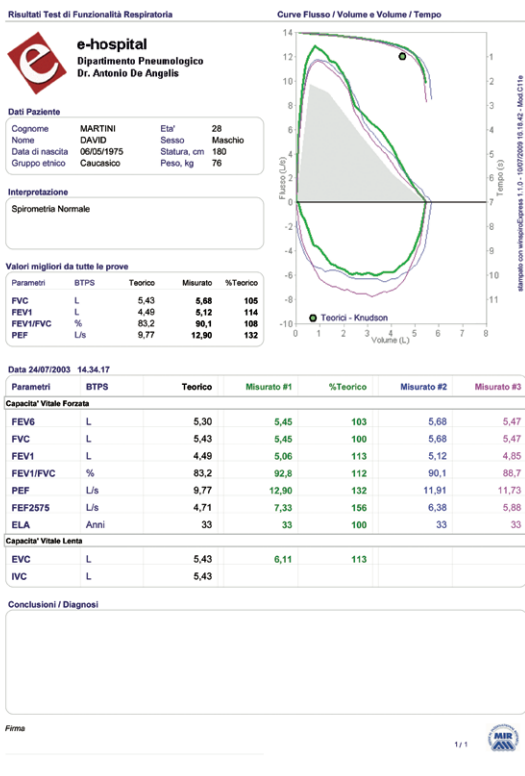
Risultati Test di Funzionalità Respiratoria

Curve Flusso / Volume e Volume / Tempo

e-hospital
Dipartimento Pneumologico
Dr. Antonio De Angelis

Dati Paziente

| | | | |
|---|---|---|---|
| Cognome | MARTINI | Eta' | 28 |
| Nome | DAVID | Sesso | Maschio |
| Data di nascita | 06/05/1975 | Statura, cm | 180 |
| Gruppo etnico | Caucasico | Peso, kg | 76 |

Interpretazione

Spirometria Normale

Valori migliori da tutte le prove

| Parametri | BTPS | Teorico | Misurato | %Teorico |
|---|---|---|---|---|
| FVC | L | 5,43 | 5,68 | 105 |
| FEV1 | L | 4,49 | 5,12 | 114 |
| FEV1/FVC | % | 83,2 | 90,1 | 108 |
| PEF | L/s | 9,77 | 12,90 | 132 |

Flusso (L/s)
14 12 10 8 6 4 2 0 -2 -4 -6 -8 -10
0 1 2 3 4 5 6 7 8
Volume (L)
Tempo (s)
1 2 3 4 5 6 7 8 9 10 11
Teorici - Knudson

stampato con winspiroExpress 1.1.0 - 10/07/2009 16.18.42 - Mod.C11e

Data 24/07/2003 14.34.17

| Parametri | BTPS | Teorico | Misurato #1 | %Teorico | Misurato #2 | Misurato #3 |
|---|---|---|---|---|---|---|
| Capacita' Vitale Forzata | | | | | | |
| FEV6 | L | 5,30 | 5,45 | 103 | 5,68 | 5,47 |
| FVC | L | 5,43 | 5,45 | 100 | 5,68 | 5,47 |
| FEV1 | L | 4,49 | 5,06 | 113 | 5,12 | 4,85 |
| FEV1/FVC | % | 83,2 | 92,8 | 112 | 90,1 | 88,7 |
| PEF | L/s | 9,77 | 12,90 | 132 | 11,91 | 11,73 |
| FEF2575 | L/s | 4,71 | 7,33 | 156 | 6,38 | 5,88 |
| ELA | Anni | 33 | 33 | 100 | 33 | 33 |
| Capacita' Vitale Lenta | | | | | | |
| EVC | L | 5,43 | 6,11 | 113 | | |
| IVC | L | 5,43 | | | | |

Conclusioni / Diagnosi

Firma

1 / 1

MIR